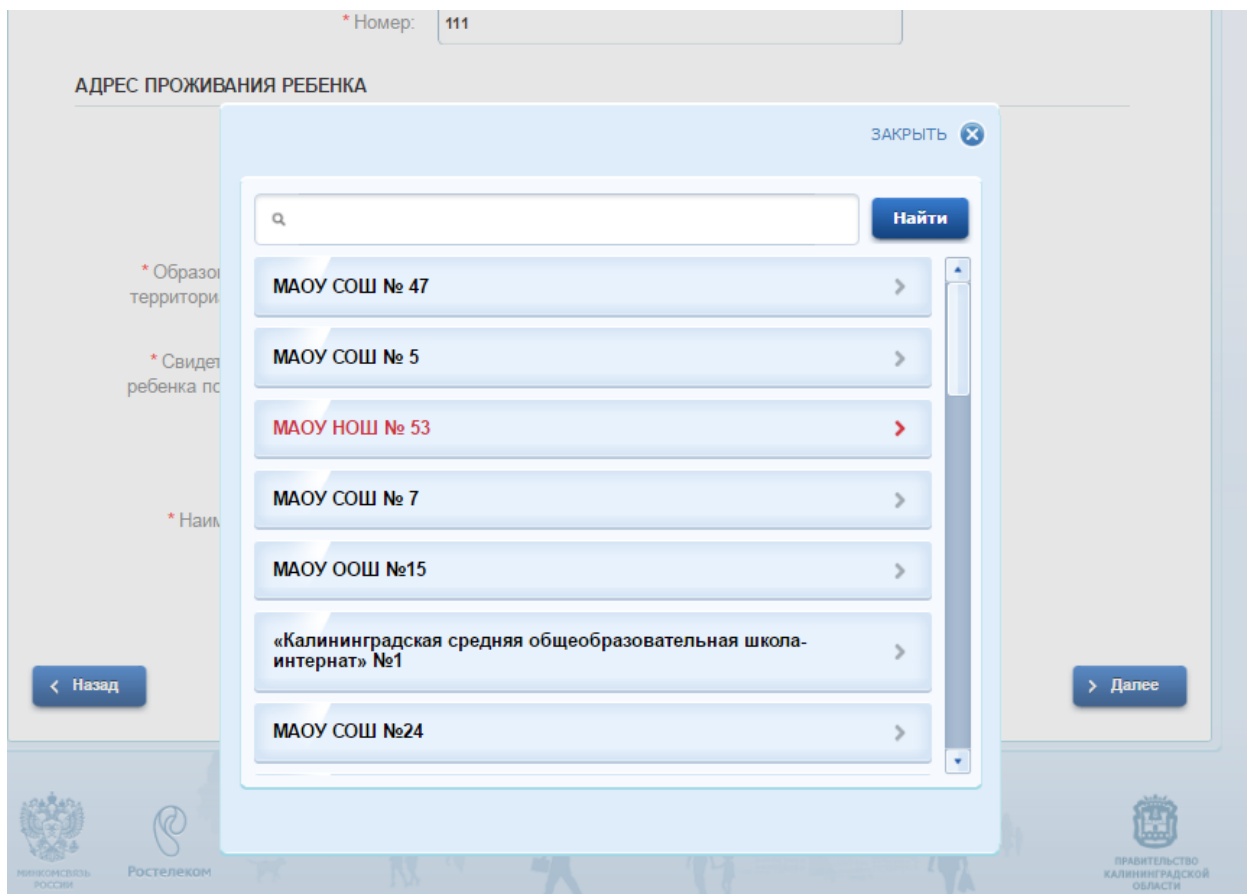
* Номер: 111

АДРЕС ПРОЖИВАНИЯ РЕБЕНКА

* Образо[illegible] территори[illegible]

* Свидет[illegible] ребенка по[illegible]

* Наим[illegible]

ЗАКРЫТЬ

Найти

МАОУ СОШ № 47

МАОУ СОШ № 5

МАОУ НОШ № 53

МАОУ СОШ № 7

МАОУ ООШ №15

«Калининградская средняя общеобразовательная школа-интернат» №1

МАОУ СОШ №24

Назад

Далее

МИНКОМСВЯЗЬ РОССИИ

Ростелеком

ПРАВИТЕЛЬСТВО КАЛИНИНГРАДСКОЙ ОБЛАСТИ